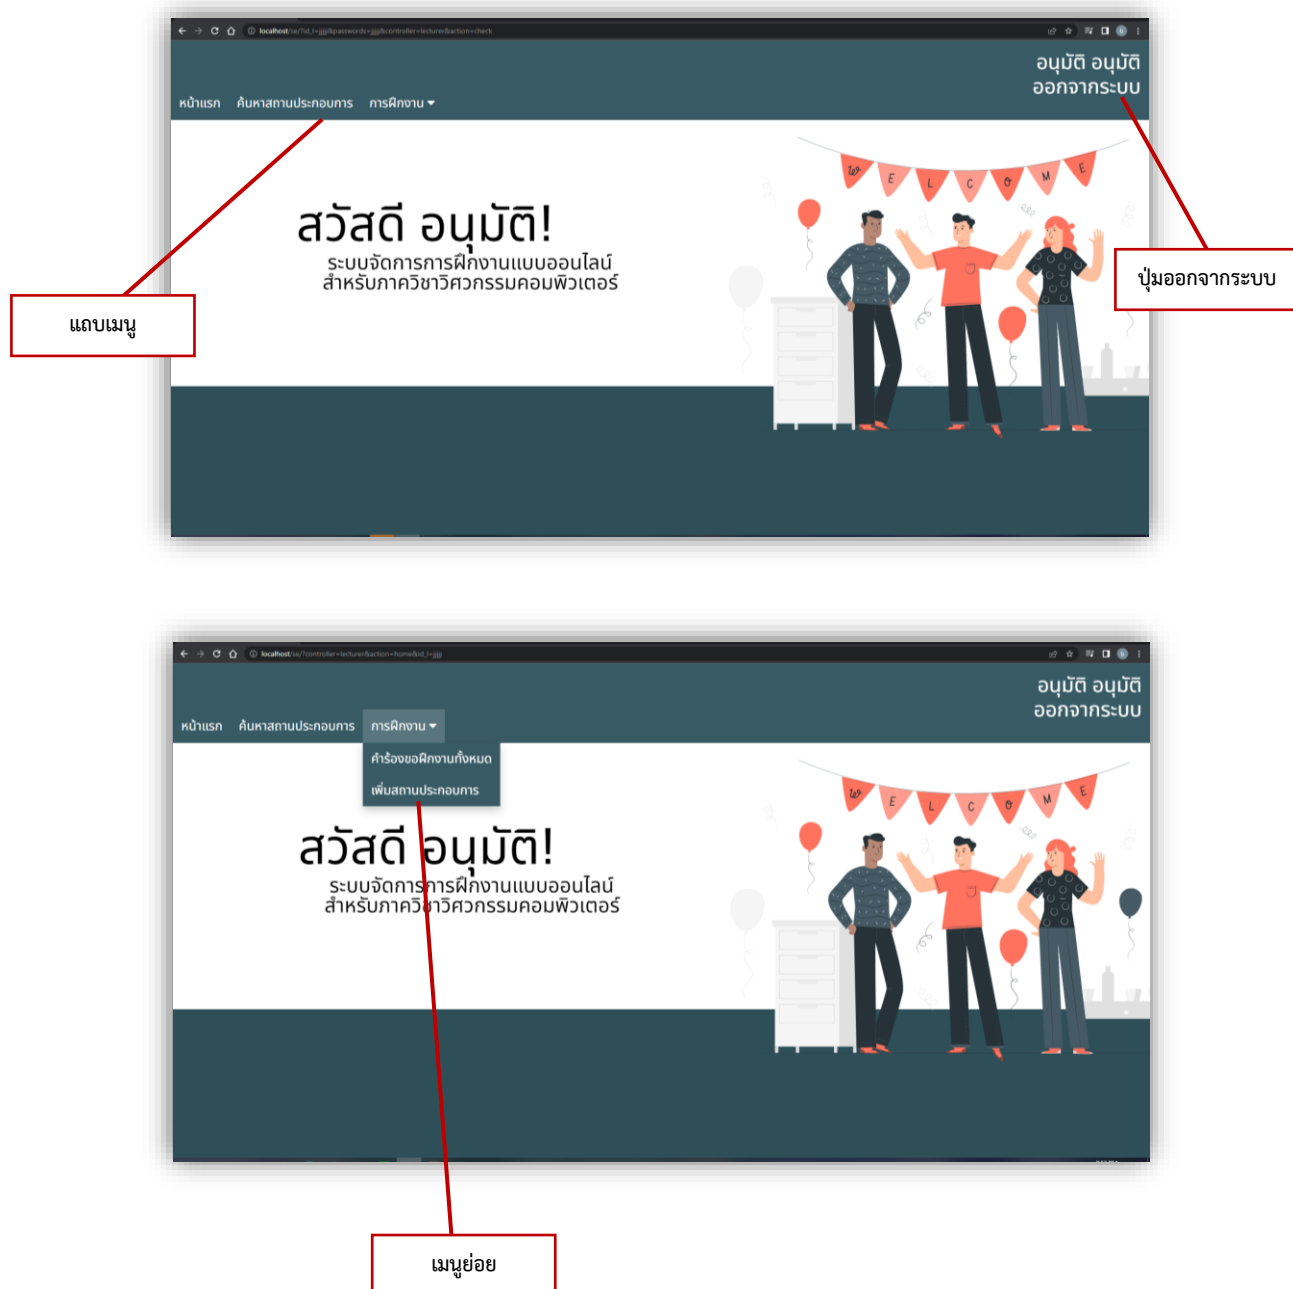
localhost/se/?id_l=jjjj&password=jjjj&controller=lecturer&action=check

อนุมัติ อนุมัติ
ออกจากระบบ

หน้าแรก ค้นหาสถานประกอบการ การฝึกงาน

สวัสดี อนุมัติ!
ระบบจัดการการฝึกงานแบบออนไลน์
สำหรับภาควิชาวิศวกรรมคอมพิวเตอร์

We L C O M E

แถบเมนู

ปุ่มออกจากระบบ

localhost/se/?controller=lecturer&action=home&id_l=jjjj

อนุมัติ อนุมัติ
ออกจากระบบ

หน้าแรก ค้นหาสถานประกอบการ การฝึกงาน

คำร้องขอฝึกงานทั้งหมด

เพิ่มสถานประกอบการ

สวัสดี อนุมัติ!
ระบบจัดการการฝึกงานแบบออนไลน์
สำหรับภาควิชาวิศวกรรมคอมพิวเตอร์

We L C O M E

เมนูย่อย